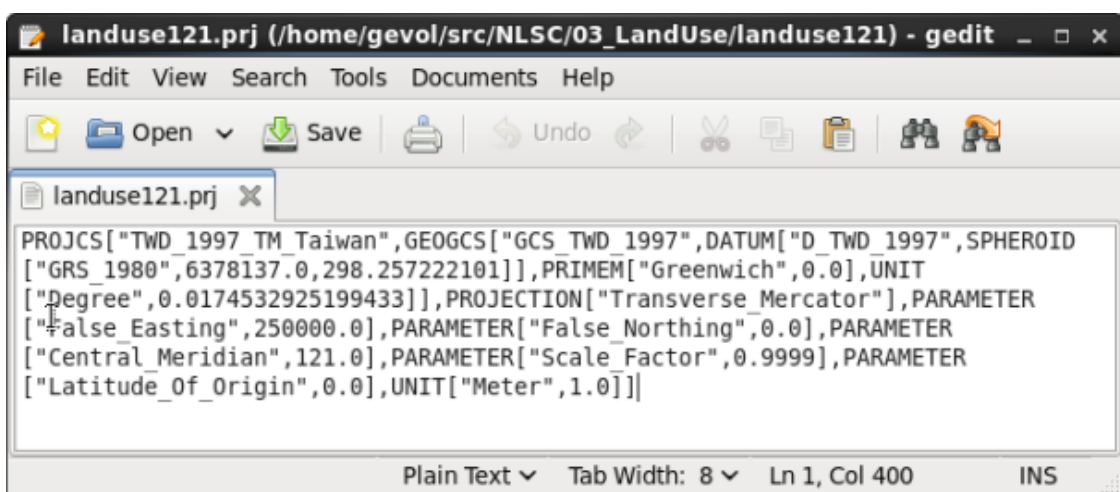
landuse121.prj (/home/gevol/src/NLSC/03_LandUse/landuse121) - gedit

File Edit View Search Tools Documents Help

Open Save Undo

landuse121.prj

PROJCS["TWD_1997_TM_Taiwan",GEOGCS["GCS_TWD_1997",DATUM["D_TWD_1997",SPHEROID["GRS_1980",6378137.0,298.257222101]],PRIMEM["Greenwich",0.0],UNIT["Degree",0.0174532925199433]],PROJECTION["Transverse_Mercator"],PARAMETER["False_Easting",250000.0],PARAMETER["False_Northing",0.0],PARAMETER["Central_Meridian",121.0],PARAMETER["Scale_Factor",0.9999],PARAMETER["Latitude_Of_Origin",0.0],UNIT["Meter",1.0]]

Plain Text Tab Width: 8 Ln 1, Col 400 INS